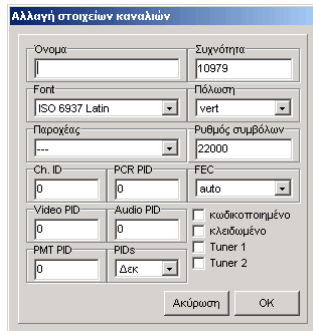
Αλλαγή στοιχείων καναλιών

Όνομα

Συχνότητα
10979

Font
ISO 6937 Latin

Πόλωση
vert

Παροχέας
---

Ρυθμός συμβόλων
22000

Ch. ID
0

PCR PID
0

FEC
auto

Video PID
0

Audio PID
0

κωδικοποιημένο

κλειδωμένο

Tuner 1

Tuner 2

PMT PID
0

PIDs
Δεκ

Ακύρωση

OK